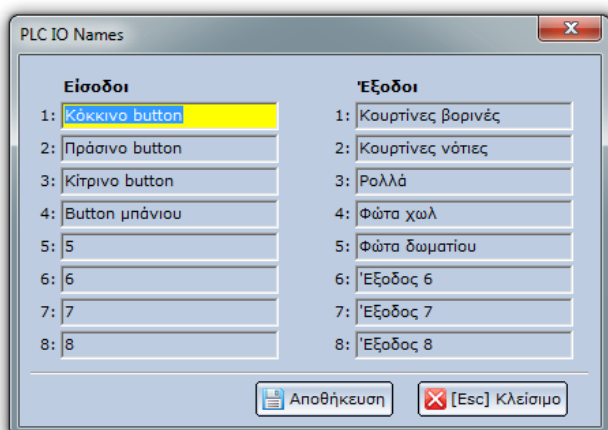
PLC IO Names

| Είσοδοι | | Έξοδοι | |
|---|---|---|---|
| 1: | Κόκκινο button | 1: | Κουρτίνες βορινές |
| 2: | Πράσινο button | 2: | Κουρτίνες νότιες |
| 3: | Κίτρινο button | 3: | Ρολλά |
| 4: | Button μπάνιου | 4: | Φώτα χωλ |
| 5: | 5 | 5: | Φώτα δωματίου |
| 6: | 6 | 6: | Έξοδος 6 |
| 7: | 7 | 7: | Έξοδος 7 |
| 8: | 8 | 8: | Έξοδος 8 |

Αποθήκευση [Esc] Κλείσιμο